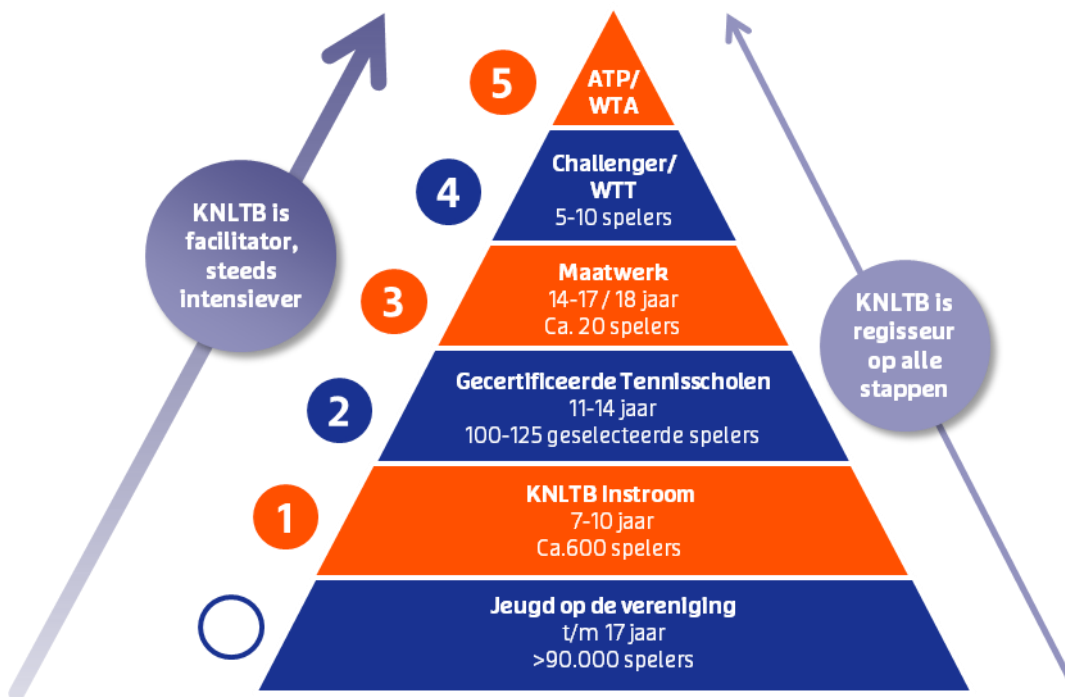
KNLTB is facilitator, steeds intensiever

5
ATP/ WTA

4
Challenger/ WTT
5-10 spelers

3
Maatwerk
14-17 / 18 jaar
Ca. 20 spelers

2
Gecertificeerde Tennisscholen
11-14 jaar
100-125 geselecteerde spelers

1
KNLTB Instroom
7-10 jaar
Ca.600 spelers

Jeugd op de vereniging
t/m 17 jaar
>90.000 spelers

KNLTB is regisseur op alle stappen